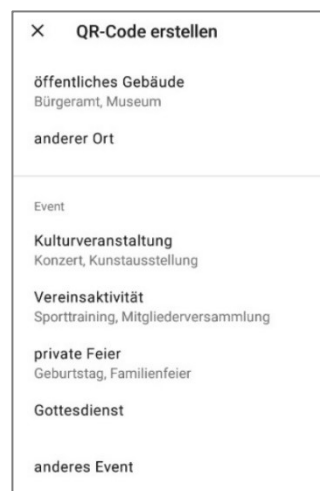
× QR-Code erstellen

öffentliches Gebäude
Bürgeramt, Museum

anderer Ort

Event

Kulturveranstaltung
Konzert, Kunstausstellung

Vereinsaktivität
Sporttraining, Mitgliederversammlung

private Feier
Geburtstag, Familienfeier

Gottesdienst

anderes Event